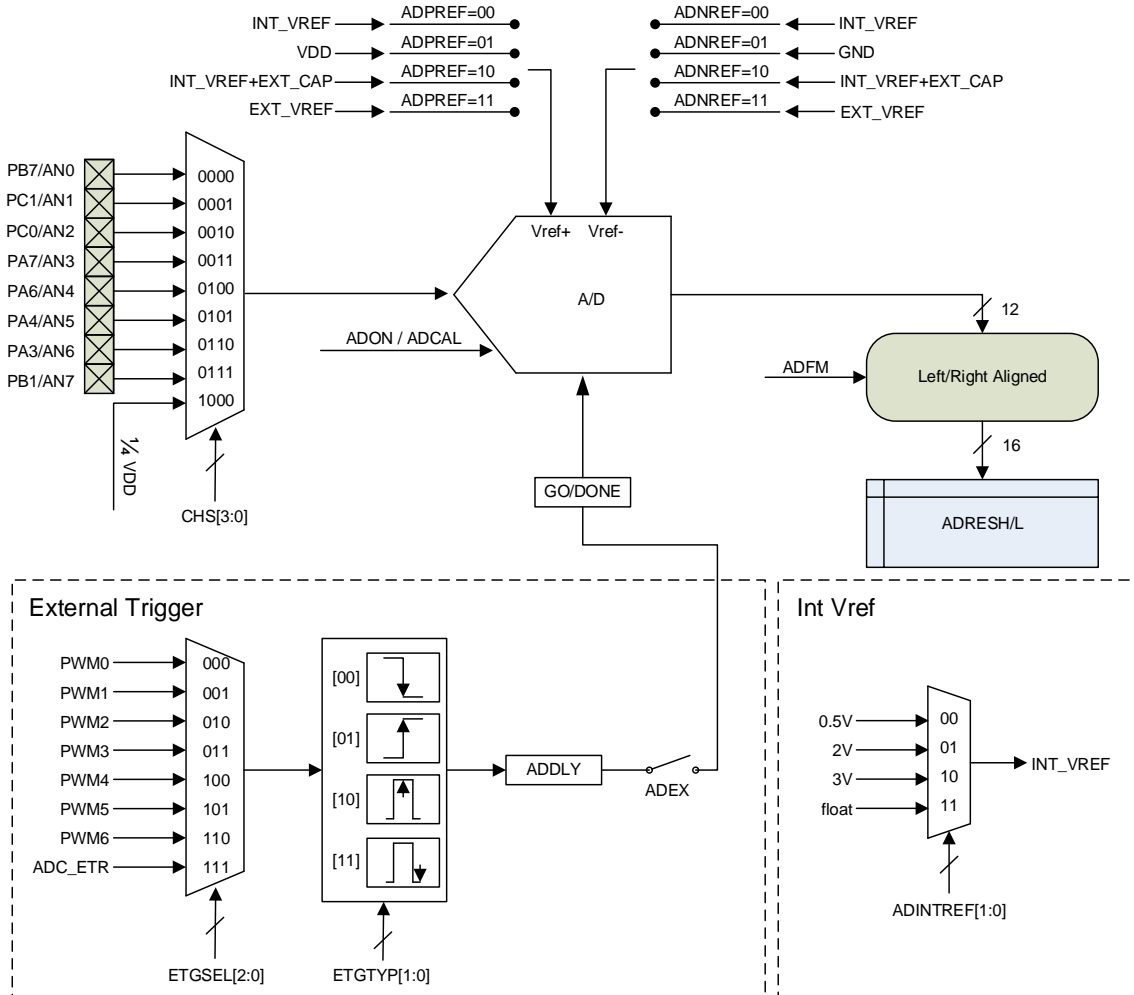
INT_VREF
ADPREF=00
VDD
ADPREF=01
INT_VREF+EXT_CAP
ADPREF=10
EXT_VREF
ADPREF=11

ADNREF=00
INT_VREF
ADNREF=01
GND
ADNREF=10
INT_VREF+EXT_CAP
ADNREF=11
EXT_VREF

PB7/AN0
PC1/AN1
PC0/AN2
PA7/AN3
PA6/AN4
PA4/AN5
PA3/AN6
PB1/AN7

0000
0001
0010
0011
0100
0101
0110
0111
1000

¼ VDD

CHS[3:0]

Vref+ Vref-

A/D

ADON / ADCAL

12

ADFM

Left/Right Aligned

16

ADRESH/L

GO/DONE

External Trigger

PWM0
PWM1
PWM2
PWM3
PWM4
PWM5
PWM6
ADC_ETR

000
001
010
011
100
101
110
111

ETGSEL[2:0]

[00]
[01]
[10]
[11]

ETGTYP[1:0]

ADDLY

ADEX

Int Vref

0.5V
2V
3V
float

00
01
10
11

INT_VREF

ADINTREF[1:0]